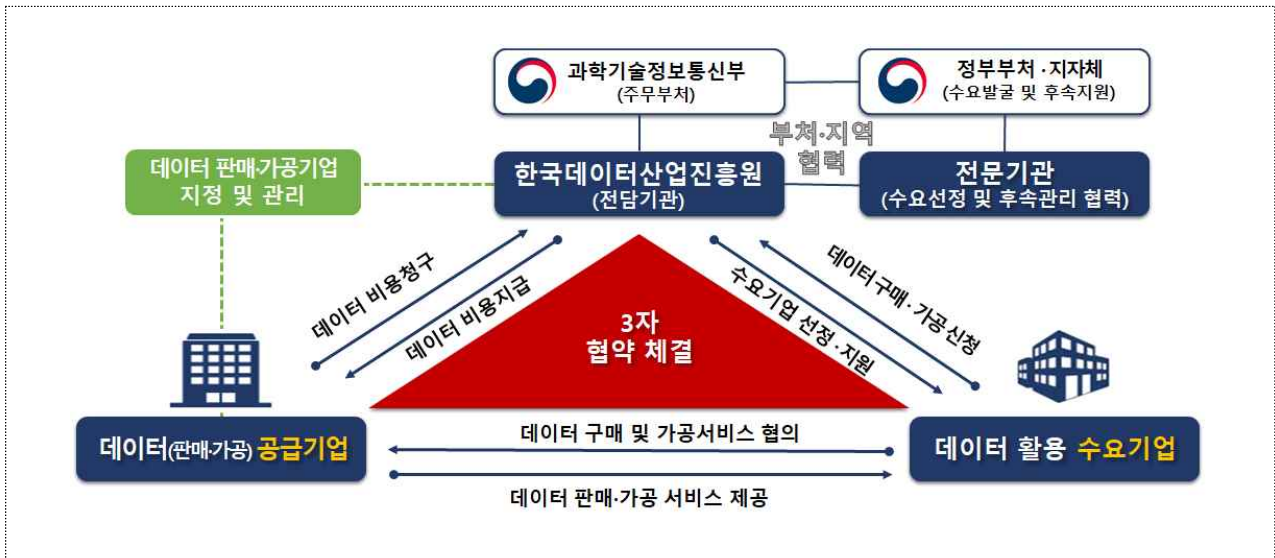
과학기술정보통신부
(주무부처)

정부부처 · 지자체
(수요발굴 및 후속지원)

부처·지역 협력

데이터 판매·가공기업 지정 및 관리

한국데이터산업진흥원
(전담기관)

전문기관
(수요선정 및 후속관리 협력)

데이터 비용청구

데이터 비용지급

3자 협약 체결

수요기업 선정 · 지원

데이터 구매 · 가공 신청

데이터(판매·가공) 공급기업

데이터 구매 및 가공서비스 협의

데이터 판매·가공 서비스 제공

데이터 활용 수요기업